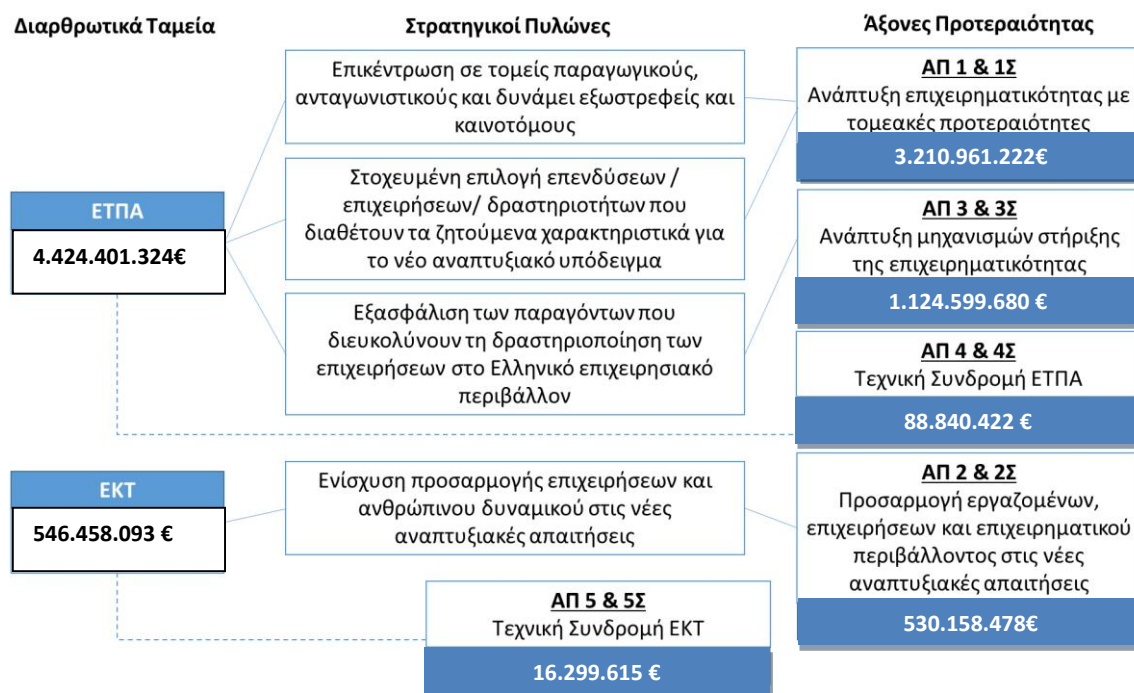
Διαρθρωτικά Ταμεία

Στρατηγικοί Πυλώνες

Άξονες Προτεραιότητας

ΕΤΠΑ

4.424.401.324€

Επικέντρωση σε τομείς παραγωγικούς, ανταγωνιστικούς και δυνάμει εξωστρεφείς και καινοτόμους

Στοχευμένη επιλογή επενδύσεων / επιχειρήσεων/ δραστηριοτήτων που διαθέτουν τα ζητούμενα χαρακτηριστικά για το νέο αναπτυξιακό υπόδειγμα

Εξασφάλιση των παραγόντων που διευκολύνουν τη δραστηριοποίηση των επιχειρήσεων στο Ελληνικό επιχειρησιακό περιβάλλον

ΑΠ 1 & 1Σ
Ανάπτυξη επιχειρηματικότητας με τομεακές προτεραιότητες
3.210.961.222€

ΑΠ 3 & 3Σ
Ανάπτυξη μηχανισμών στήριξης της επιχειρηματικότητας
1.124.599.680 €

ΑΠ 4 & 4Σ
Τεχνική Συνδρομή ΕΤΠΑ
88.840.422 €

ΕΚΤ

546.458.093 €

Ενίσχυση προσαρμογής επιχειρήσεων και ανθρώπινου δυναμικού στις νέες αναπτυξιακές απαιτήσεις

ΑΠ 2 & 2Σ
Προσαρμογή εργαζομένων, επιχειρήσεων και επιχειρηματικού περιβάλλοντος στις νέες αναπτυξιακές απαιτήσεις
530.158.478€

ΑΠ 5 & 5Σ
Τεχνική Συνδρομή ΕΚΤ
16.299.615 €